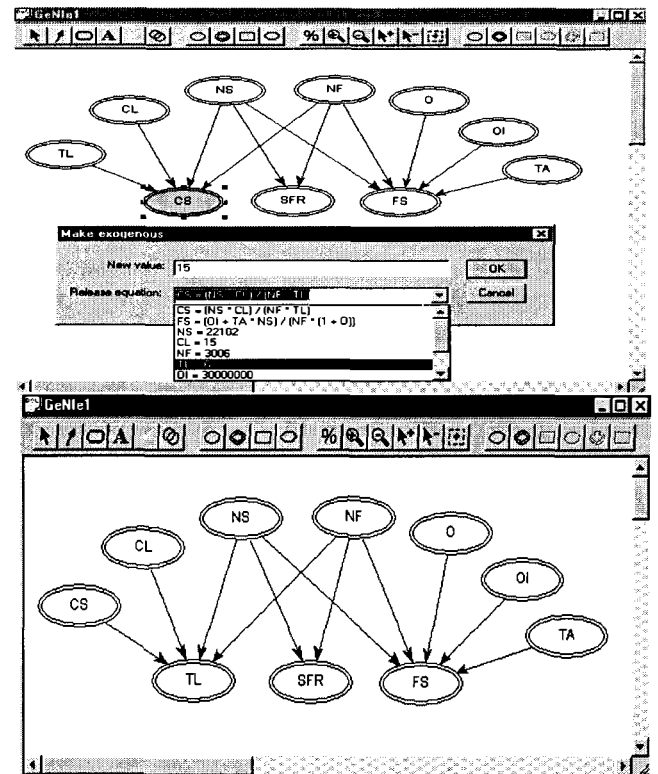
GeNIe1

CL
NS
NF
O
OI
TL
TA
CS
SFR
FS

Make exogenous

New value: 15

Release equation: CS = (NS * CL) / (NF * TL)

OK

Cancel

CS = (NS * CL) / (NF * TL)
FS = (OI + TA * NS) / (NF * (1 + O))
NS = 22102
CL = 15
NF = 3006
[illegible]
OI = 30000000

GeNIe1

NS
NF
CL
O
OI
CS
TA
TL
SFR
FS